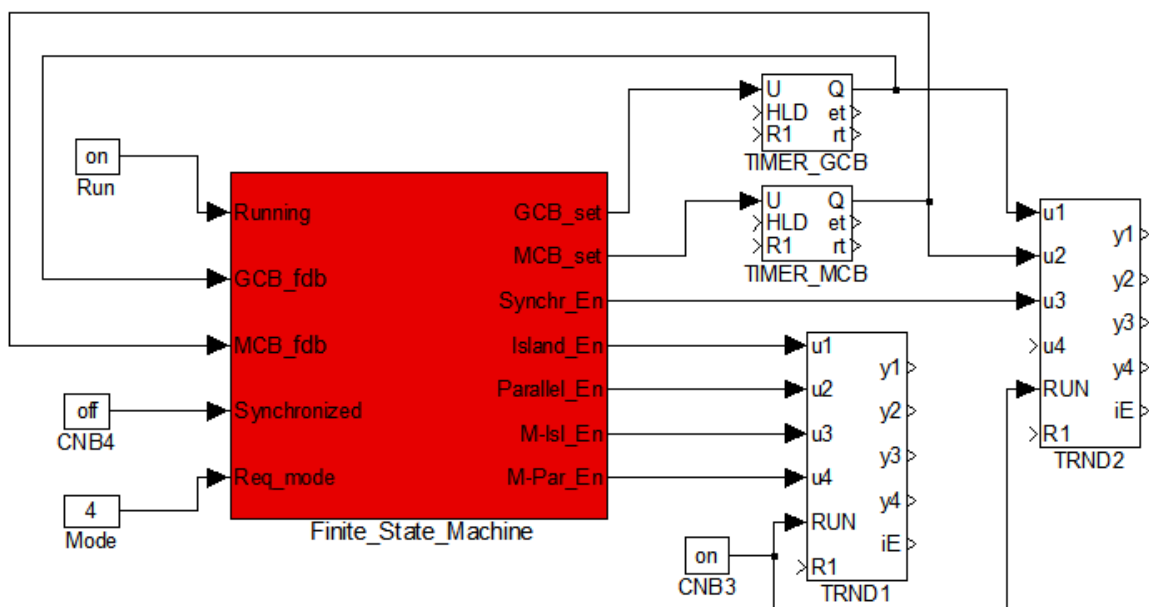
on
Run

Running
GCB_fdb
MCB_fdb
Synchronized
Req_mode

GCB_set
MCB_set
Synchr_En
Island_En
Parallel_En
M-Isl_En
M-Par_En

Finite_State_Machine

off
CNB4

4
Mode

U Q
HLD et
R1 rt
TIMER_GCB

U Q
HLD et
R1 rt
TIMER_MCB

u1
u2
u3
u4
RUN
R1
y1
y2
y3
y4
iE
TRND2

u1
u2
u3
u4
RUN
R1
y1
y2
y3
y4
iE
TRND1

on
CNB3